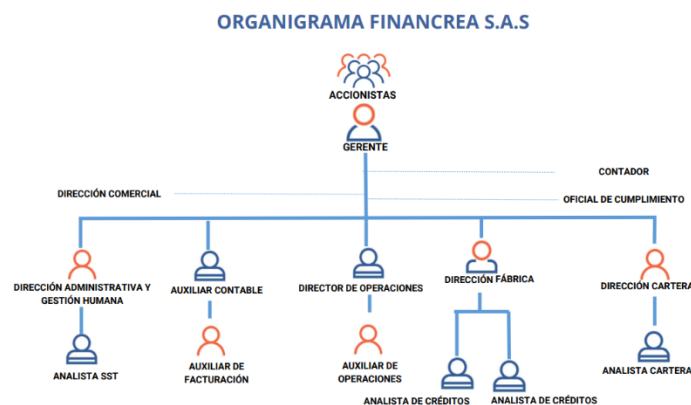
ORGANIGRAMA FINANCREA S.A.S

ACCIONISTAS

GERENTE

CONTADOR

DIRECCIÓN COMERCIAL

OFICIAL DE CUMPLIMIENTO

DIRECCIÓN ADMINISTRATIVA Y GESTIÓN HUMANA

AUXILIAR CONTABLE

DIRECTOR DE OPERACIONES

DIRECCIÓN FÁBRICA

DIRECCIÓN CARTERA

ANALISTA SST

AUXILIAR DE FACTURACIÓN

AUXILIAR DE OPERACIONES

ANALISTA CARTERA

ANALISTA DE CRÉDITOS

ANALISTA DE CRÉDITOS